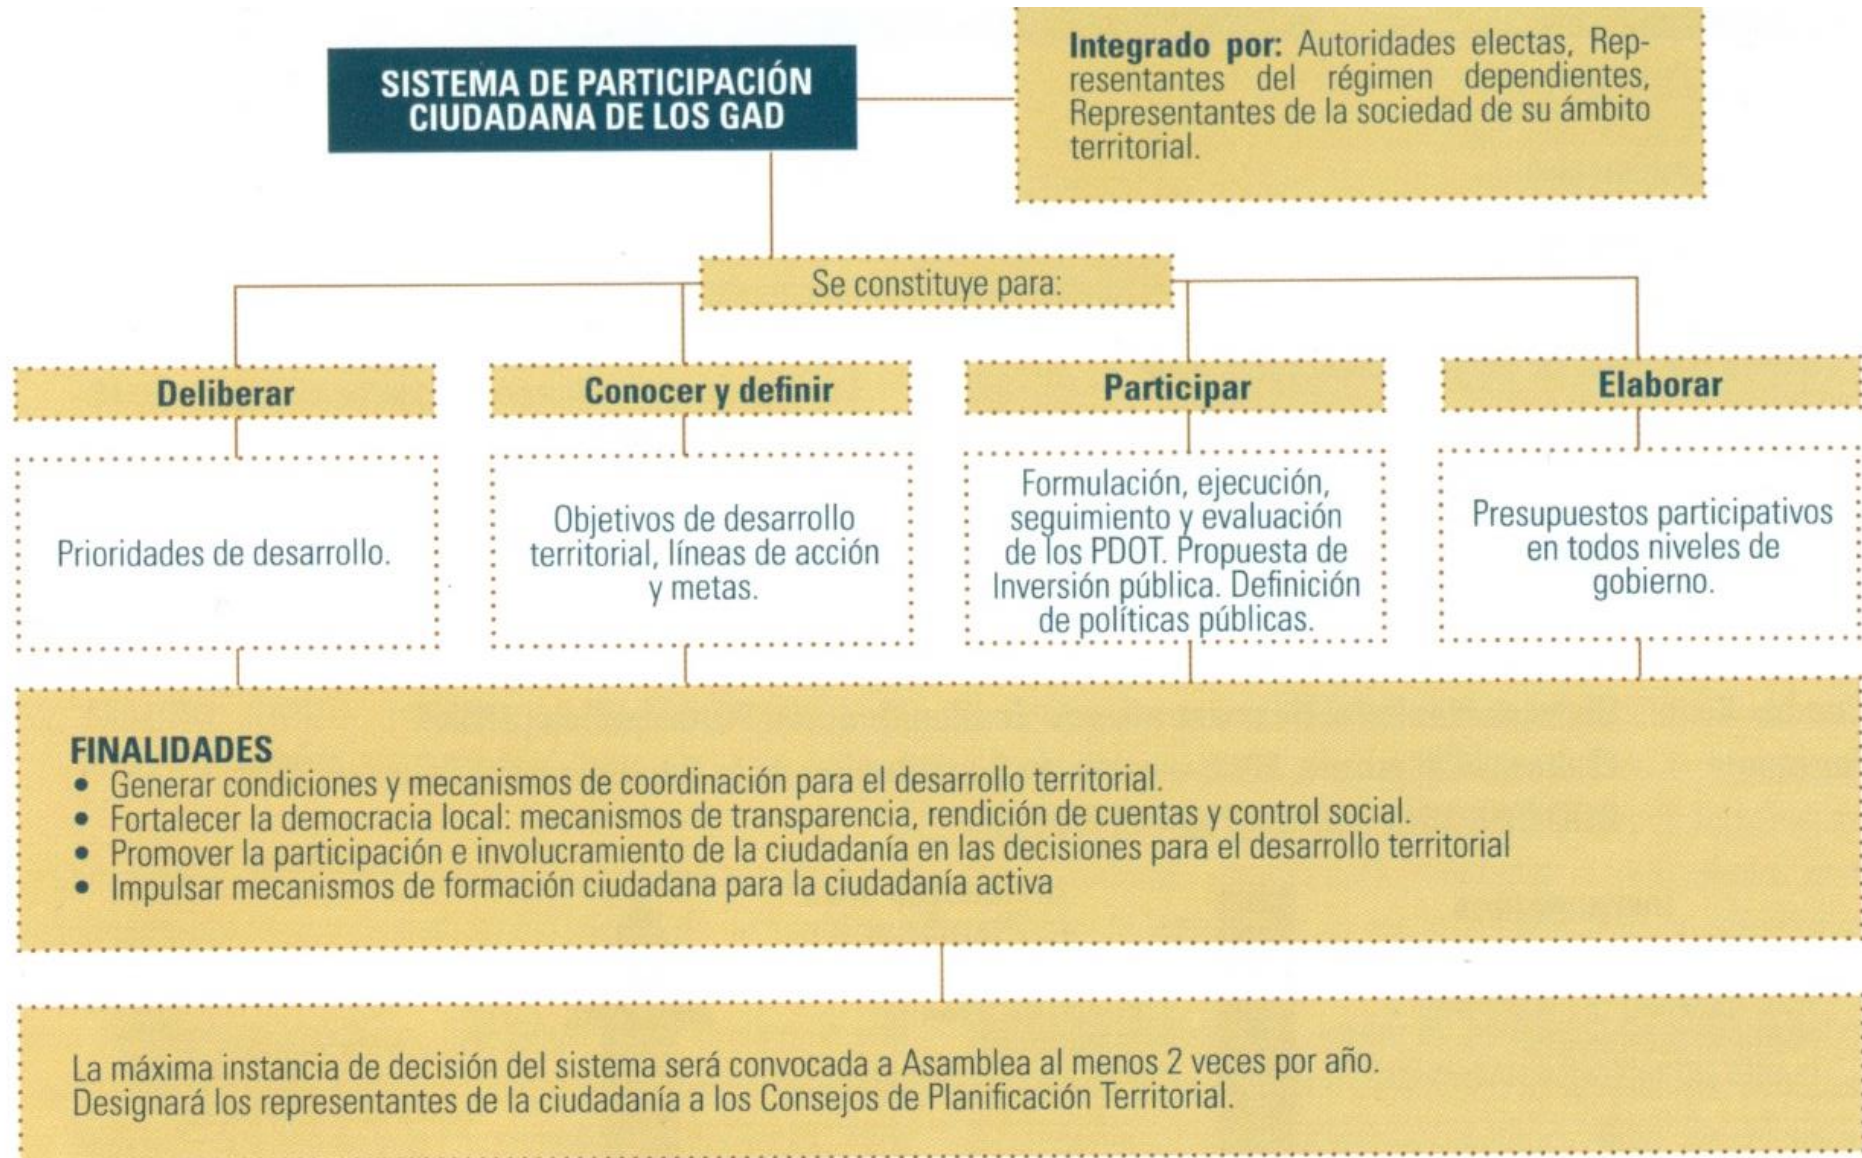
SISTEMA DE PARTICIPACIÓN CIUDADANA DE LOS GAD

Integrado por: Autoridades electas, Representantes del régimen dependientes, Representantes de la sociedad de su ámbito territorial.

Se constituye para:

Deliberar

Prioridades de desarrollo.

Conocer y definir

Objetivos de desarrollo territorial, líneas de acción y metas.

Participar

Formulación, ejecución, seguimiento y evaluación de los PDOT. Propuesta de Inversión pública. Definición de políticas públicas.

Elaborar

Presupuestos participativos en todos niveles de gobierno.

FINALIDADES
• Generar condiciones y mecanismos de coordinación para el desarrollo territorial.
• Fortalecer la democracia local: mecanismos de transparencia, rendición de cuentas y control social.
• Promover la participación e involucramiento de la ciudadanía en las decisiones para el desarrollo territorial
• Impulsar mecanismos de formación ciudadana para la ciudadanía activa

La máxima instancia de decisión del sistema será convocada a Asamblea al menos 2 veces por año.
Designará los representantes de la ciudadanía a los Consejos de Planificación Territorial.